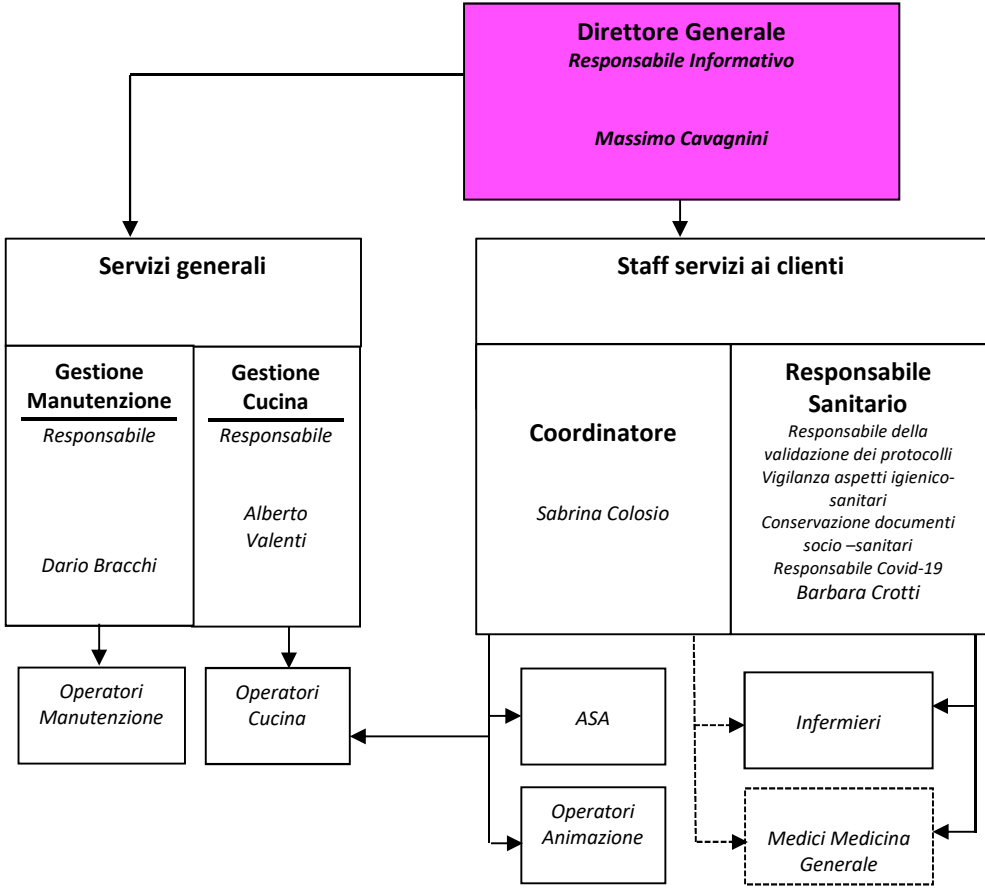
Direttore Generale
Responsabile Informativo

Massimo Cavagnini

Servizi generali

Gestione Manutenzione
Responsabile

Dario Bracchi

Gestione Cucina
Responsabile

Alberto Valenti

Staff servizi ai clienti

Coordinatore

Sabrina Colosio

Responsabile Sanitario
Responsabile della validazione dei protocolli
Vigilanza aspetti igienico-sanitari
Conservazione documenti socio –sanitari
Responsabile Covid-19
Barbara Crotti

Operatori Manutenzione

Operatori Cucina

ASA

Infermieri

Operatori Animazione

Medici Medicina Generale